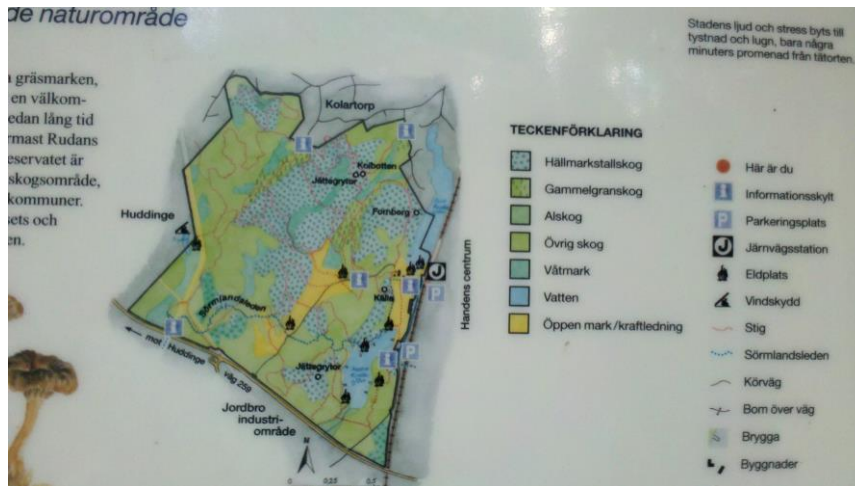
de naturområde

Stadens ljud och stress byts till tystnad och lugn, bara några minuters promenad från tätorten.

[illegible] gräsmarken, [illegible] en välkom- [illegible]edan lång tid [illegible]rmast Rudans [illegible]eservatet är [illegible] skogsområde, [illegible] kommuner. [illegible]sets och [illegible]en.

Kolartorp
Kolbotten
Jättegrytor
Fornborg
Huddinge
Sörmlandsleden
Källa
Jättegrytor
Handens centrum
mot Huddinge
väg 259
Jordbro industri- område
N
0 0,25 0,5

TECKENFÖRKLARING

Hällmarkstallskog
Gammelgranskog
Alskog
Övrig skog
Våtmark
Vatten
Öppen mark/kraftledning

Här är du
Informationsskylt
Parkeringsplats
Järnvägsstation
Eldplats
Vindskydd
Stig
Sörmlandsleden
Körväg
Bom över väg
Brygga
Byggnader